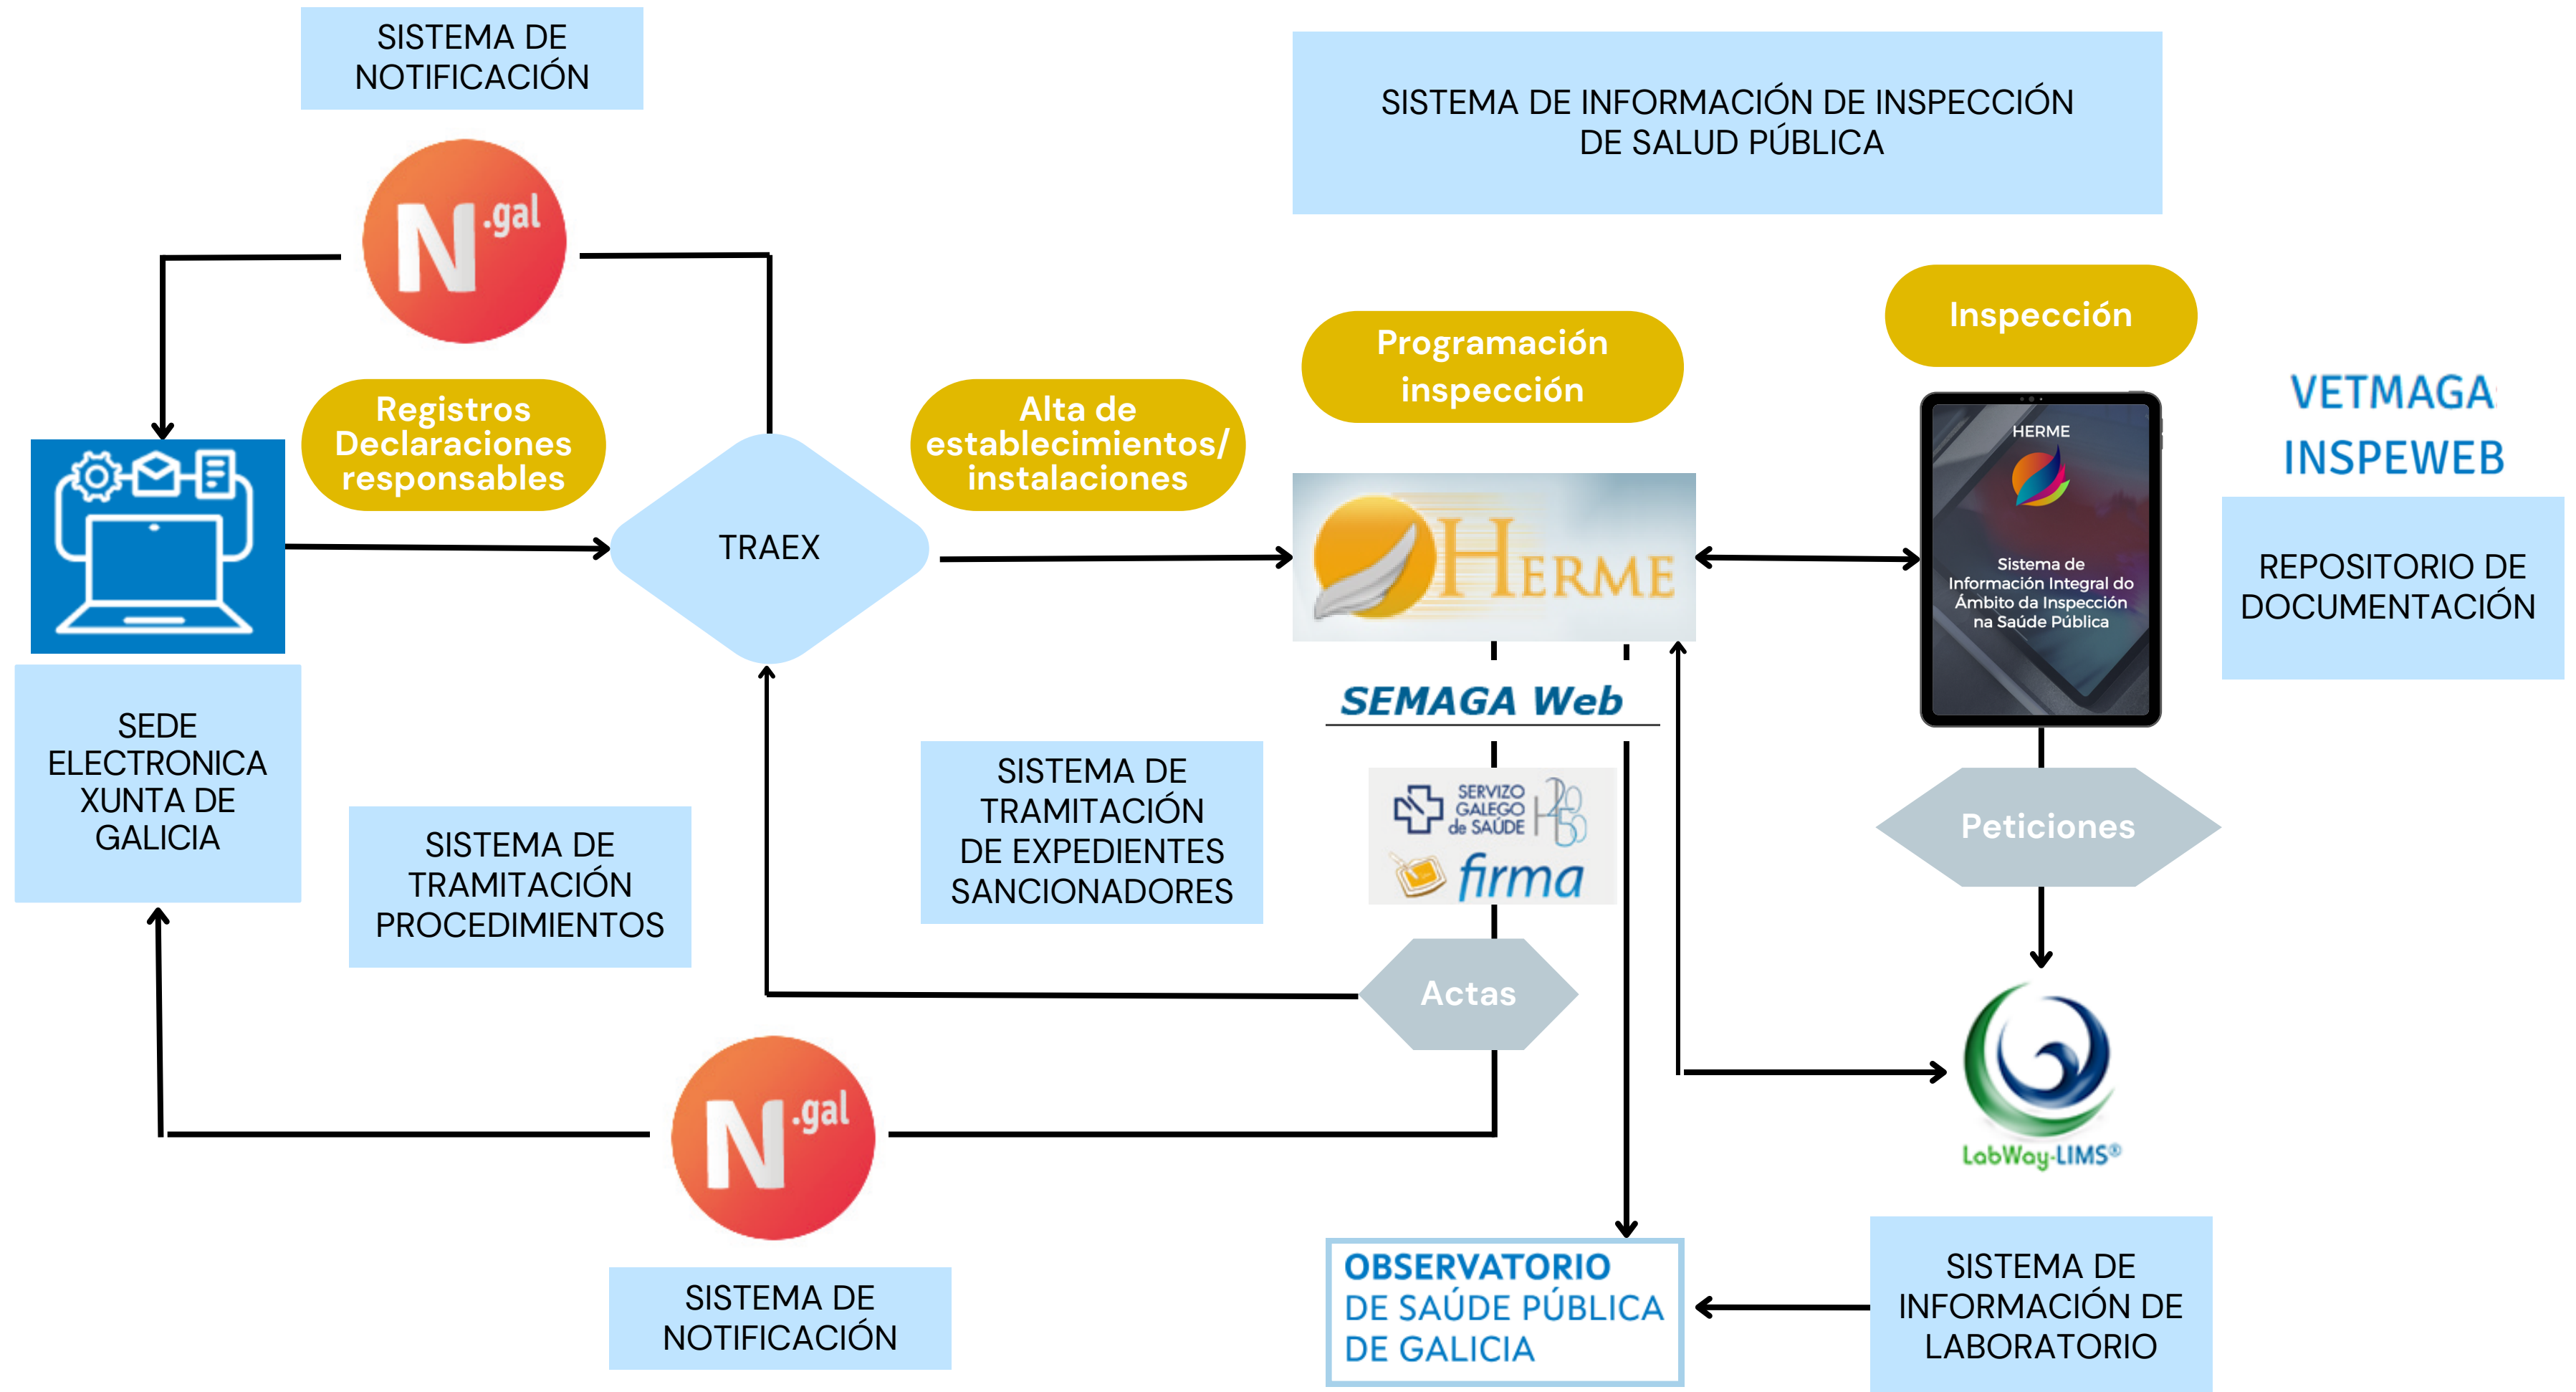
SISTEMA DE NOTIFICACIÓN

N .gal

SISTEMA DE INFORMACIÓN DE INSPECCIÓN DE SALUD PÚBLICA

Registros Declaraciones responsables

TRAEX

Alta de establecimientos/ instalaciones

Programación inspección

Inspección

HERME

HERME

Sistema de Información Integral do Ámbito da Inspección na Saúde Pública

VETMAGA

INSPEWEB

REPOSITORIO DE DOCUMENTACIÓN

SEDE ELECTRONICA XUNTA DE GALICIA

SISTEMA DE TRAMITACIÓN PROCEDIMIENTOS

SISTEMA DE TRAMITACIÓN DE EXPEDIENTES SANCIONADORES

SEMAGA Web

SERVIZO GALEGO de SAÚDE

firma

Peticiones

Actas

N .gal

LabWay-LIMS®

SISTEMA DE NOTIFICACIÓN

OBSERVATORIO DE SAÚDE PÚBLICA DE GALICIA

SISTEMA DE INFORMACIÓN DE LABORATORIO